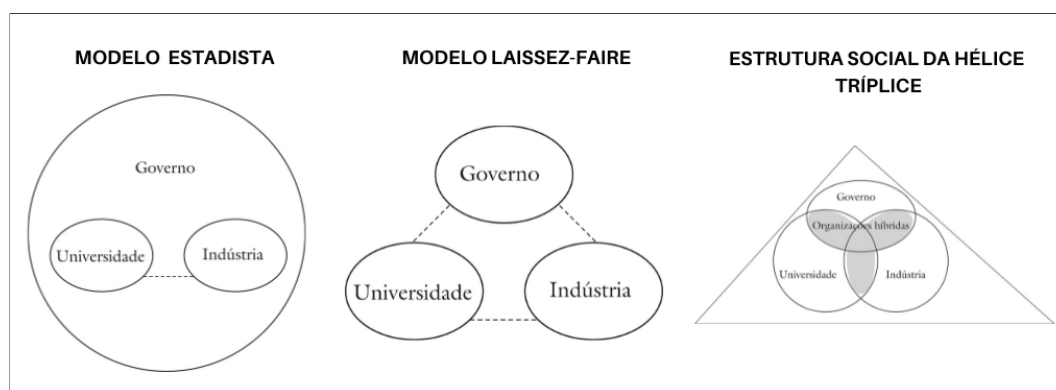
MODELO ESTADISTA

Governo

Universidade

Indústria

MODELO LAISSEZ-FAIRE

Governo

Universidade

Indústria

ESTRUTURA SOCIAL DA HÉLICE TRÍPLICE

Governo

Organizações híbridas

Universidade

Indústria